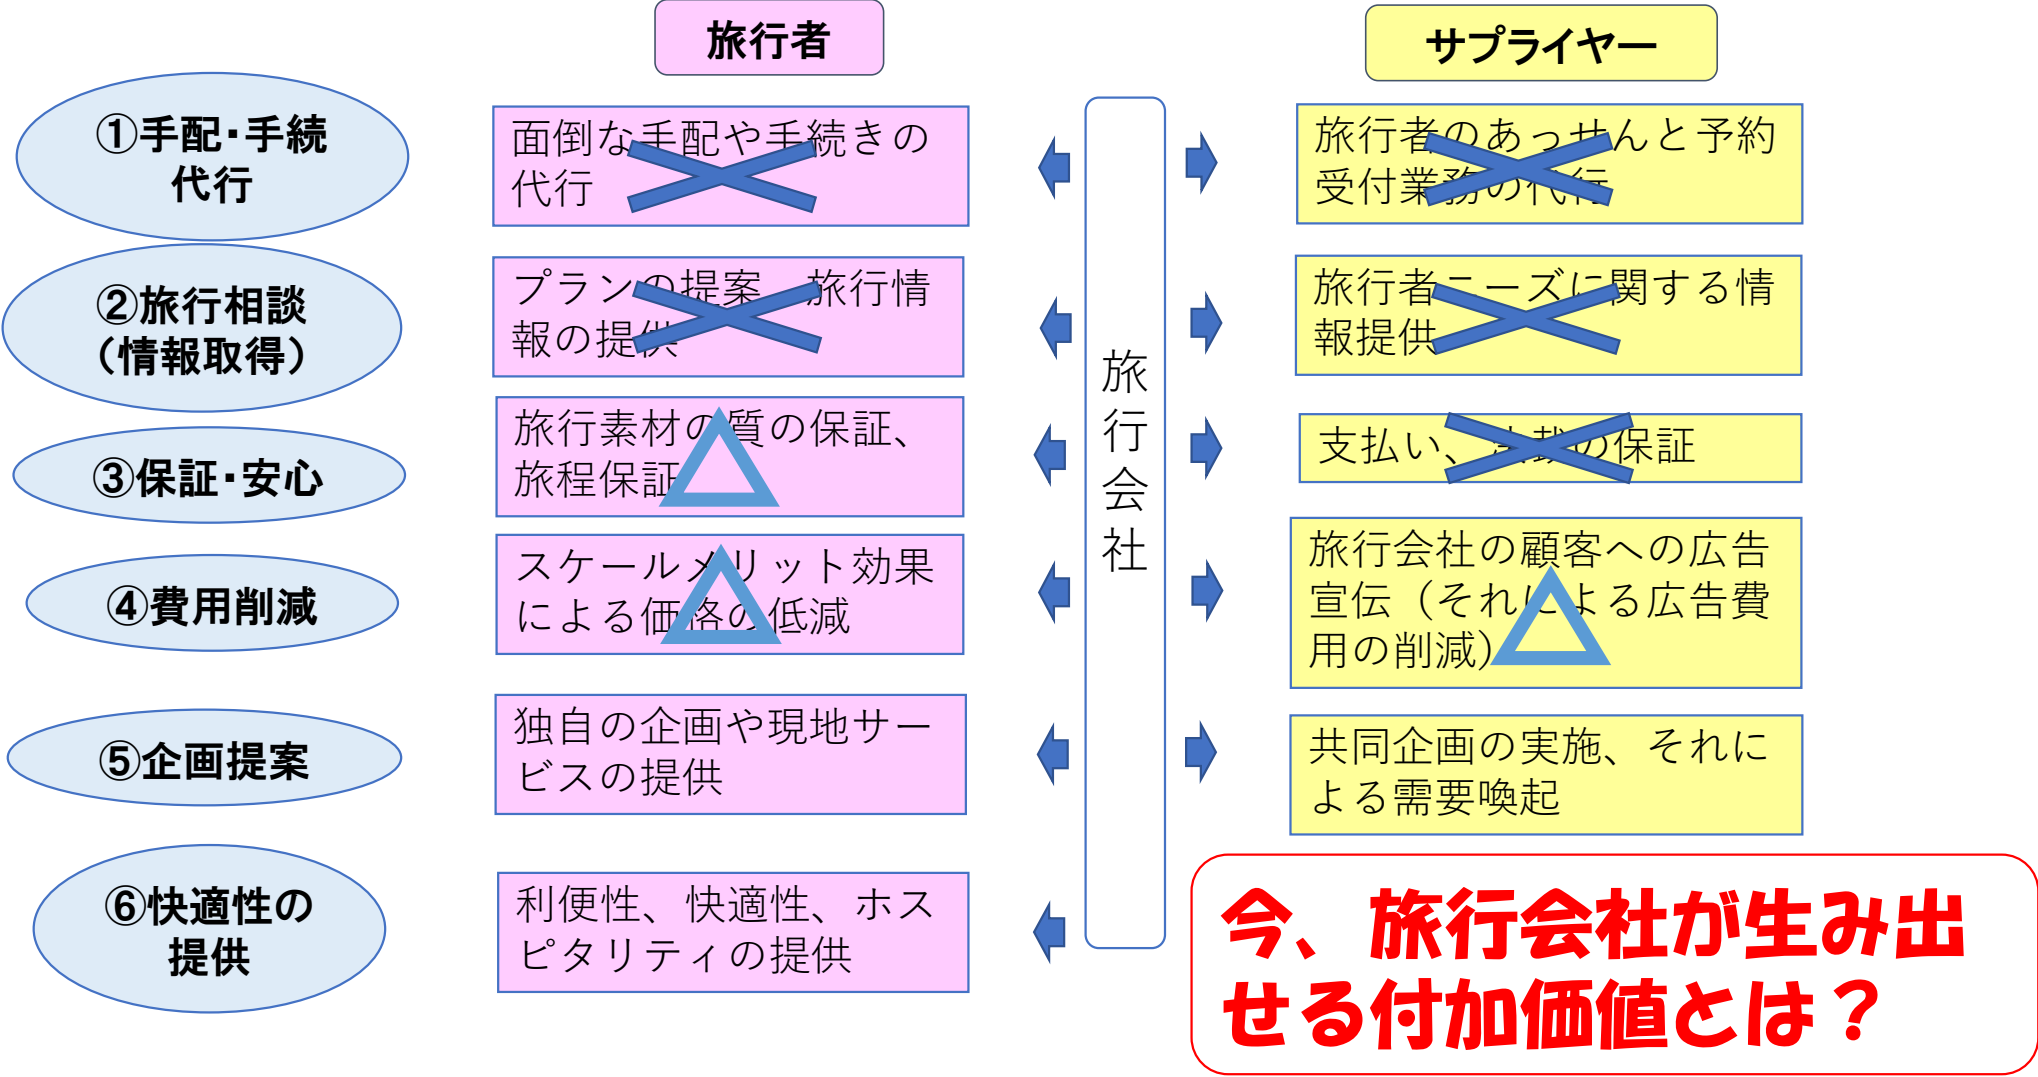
旅行者

サプライヤー

①手配・手続代行

面倒な手配や手続きの代行

旅行者のあっせんと予約受付業務の代行

②旅行相談（情報取得）

プランの提案、旅行情報の提供

旅行者ニーズに関する情報提供

③保証・安心

旅行素材の質の保証、旅程保証

支払い、決裁の保証

④費用削減

スケールメリット効果による価格の低減

旅行会社の顧客への広告宣伝（それによる広告費用の削減）

⑤企画提案

独自の企画や現地サービスの提供

共同企画の実施、それによる需要喚起

⑥快適性の提供

利便性、快適性、ホスピタリティの提供

旅行会社

今、旅行会社が生み出せる付加価値とは？